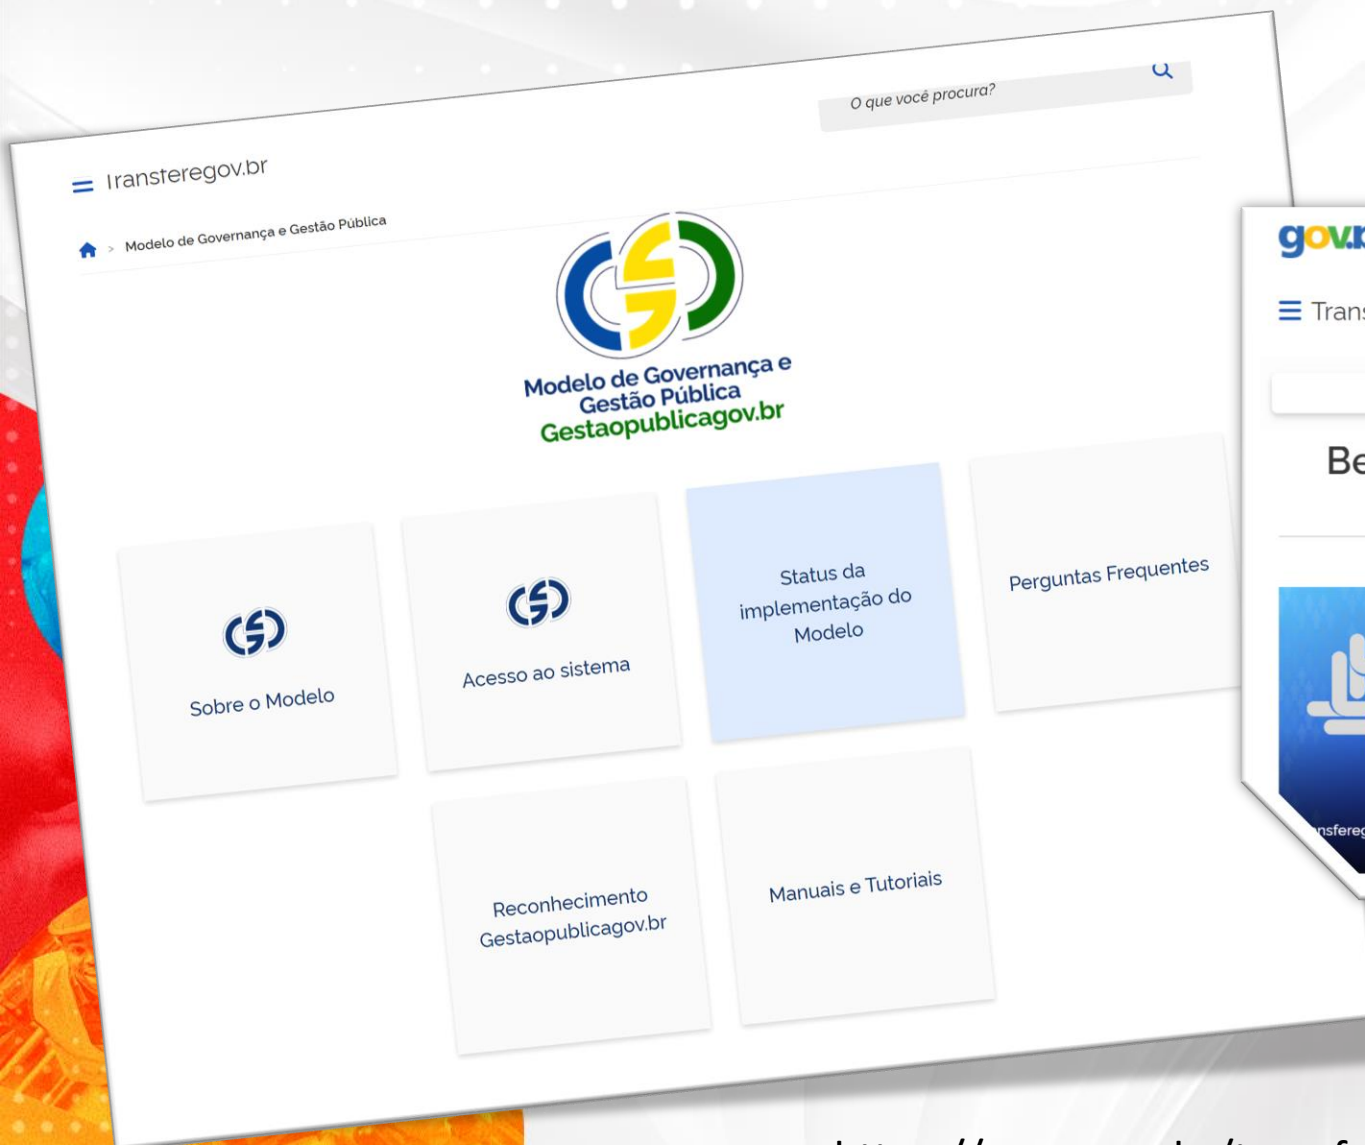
O que você procura?

Iransferegov.br

Modelo de Governança e Gestão Pública

Modelo de Governança e Gestão Pública
Gestaopublicagov.br

Sobre o Modelo

Acesso ao sistema

Status da implementação do Modelo

Perguntas Frequentes

Reconhecimento Gestaopublicagov.br

Manuais e Tutoriais

gov.b

Trans

Be

nsfereg